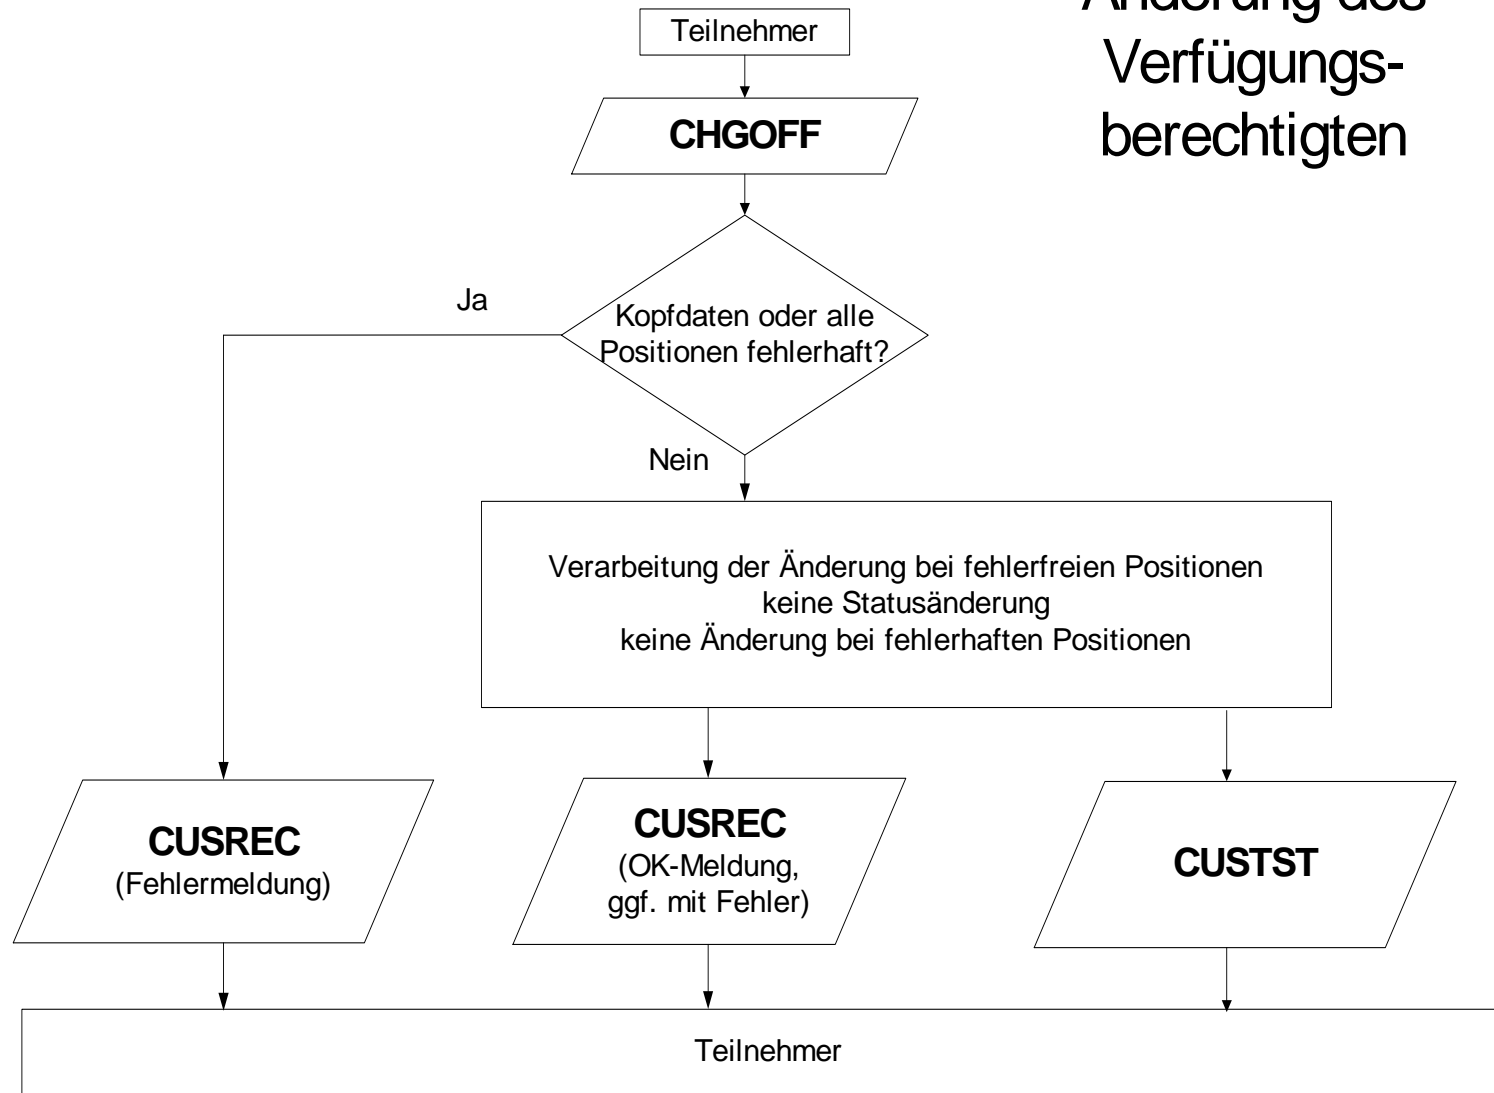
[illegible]
Verfügungsberechtigten

Teilnehmer

CHGOFF

Kopfdaten oder alle Positionen fehlerhaft?

Ja

Nein

Verarbeitung der Änderung bei fehlerfreien Positionen
keine Statusänderung
keine Änderung bei fehlerhaften Positionen

CUSREC
(Fehlermeldung)

CUSREC
(OK-Meldung, ggf. mit Fehler)

CUSTST

Teilnehmer